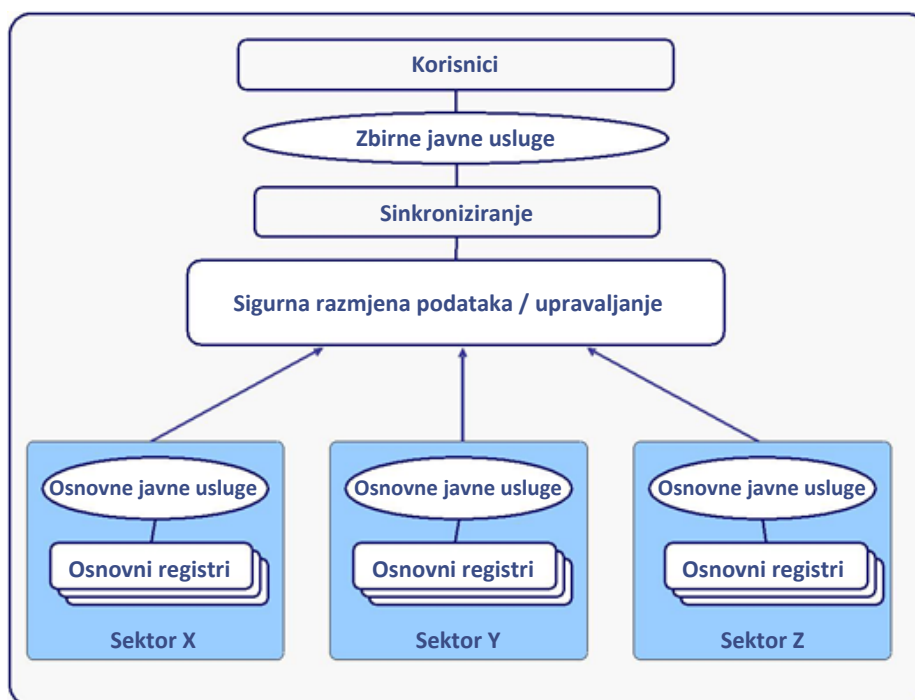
Korisnici

Zbirne javne usluge

Sinkroniziranje

Sigurna razmjena podataka / upravaljanje

Osnovne javne usluge

Osnovni registri

Sektor X

Osnovne javne usluge

Osnovni registri

Sektor Y

Osnovne javne usluge

Osnovni registri

Sektor Z